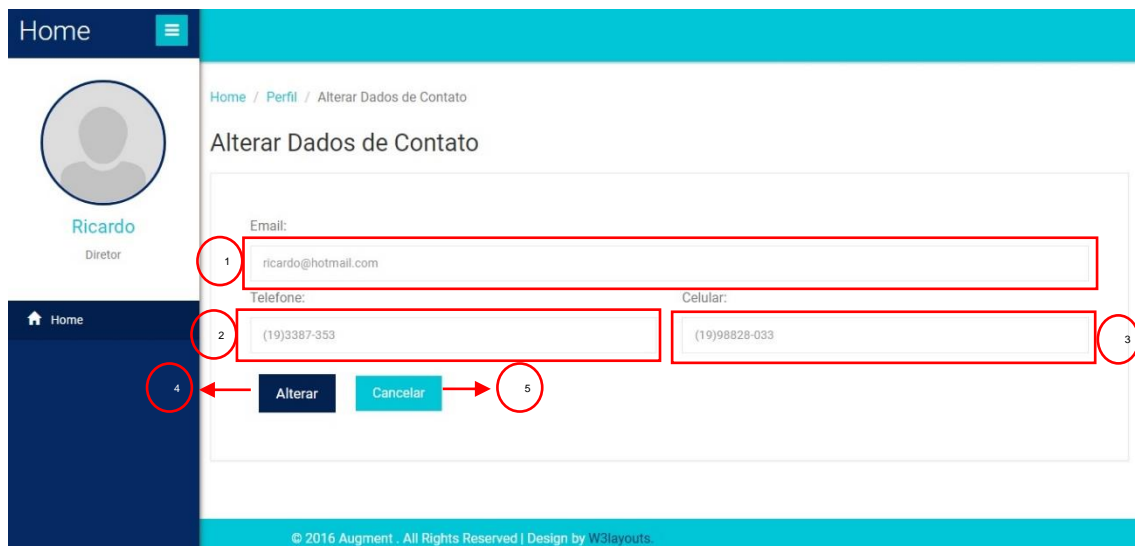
Home

Ricardo
Diretor

Home

Home / Perfil / Alterar Dados de Contato

Alterar Dados de Contato

Email:
1
ricardo@hotmail.com

Telefone:
2
(19)3387-353

Celular:
(19)98828-033
3

4
Alterar
Cancelar
5

© 2016 Augment . All Rights Reserved | Design by W3layouts.